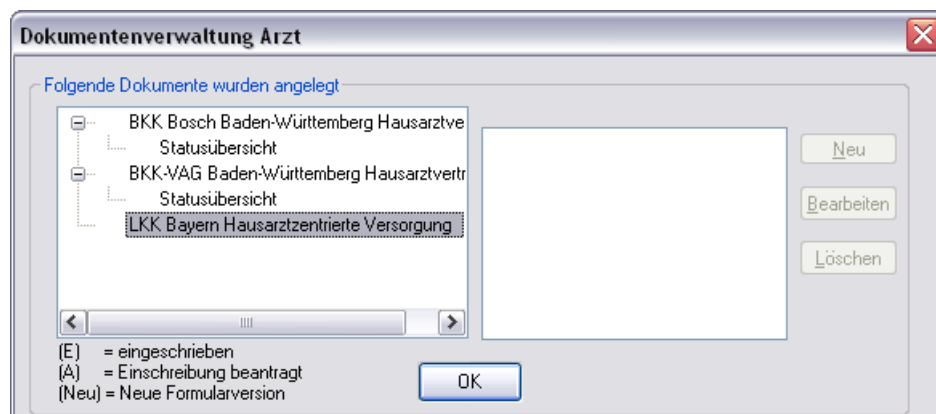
Dokumentenverwaltung Arzt

Folgende Dokumente wurden angelegt

BKK Bosch Baden-Württemberg Hausarztve
Statusübersicht
BKK-VAG Baden-Württemberg Hausarztvertr
Statusübersicht
LKK Bayern Hausarztzentrierte Versorgung

Neu
Bearbeiten
Löschen

(E) = eingeschrieben
(A) = Einschreibung beantragt
(Neu) = Neue Formularversion

OK